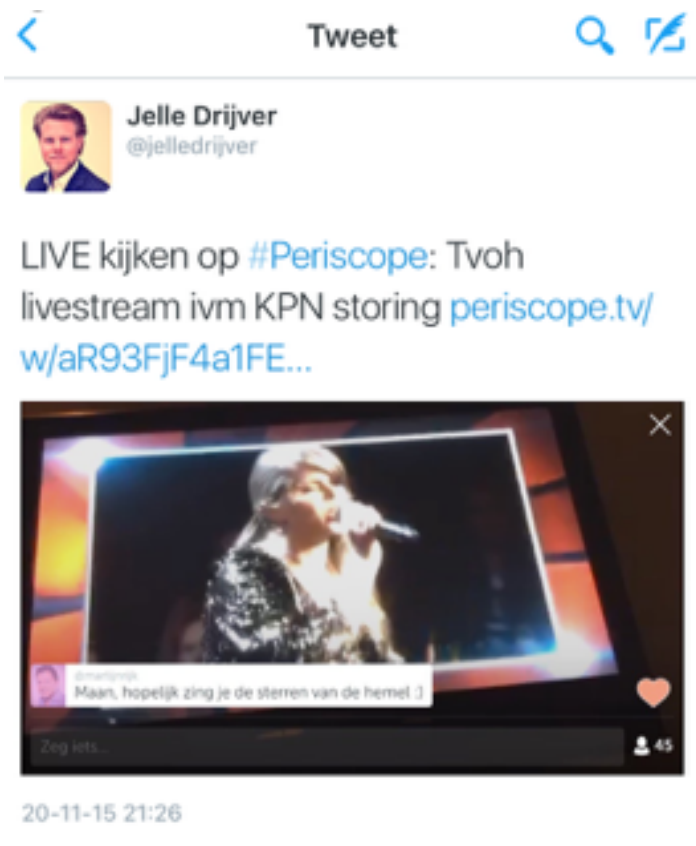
Tweet

Jelle Drijver
@jelledrijver

LIVE kijken op #Periscope: Tvoh livestream ivm KPN storing periscope.tv/w/aR93FjF4a1FE...

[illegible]
Maan, hopelijk zing je de sterren van de hemel :)

Zeg iets...

45

20-11-15 21:26